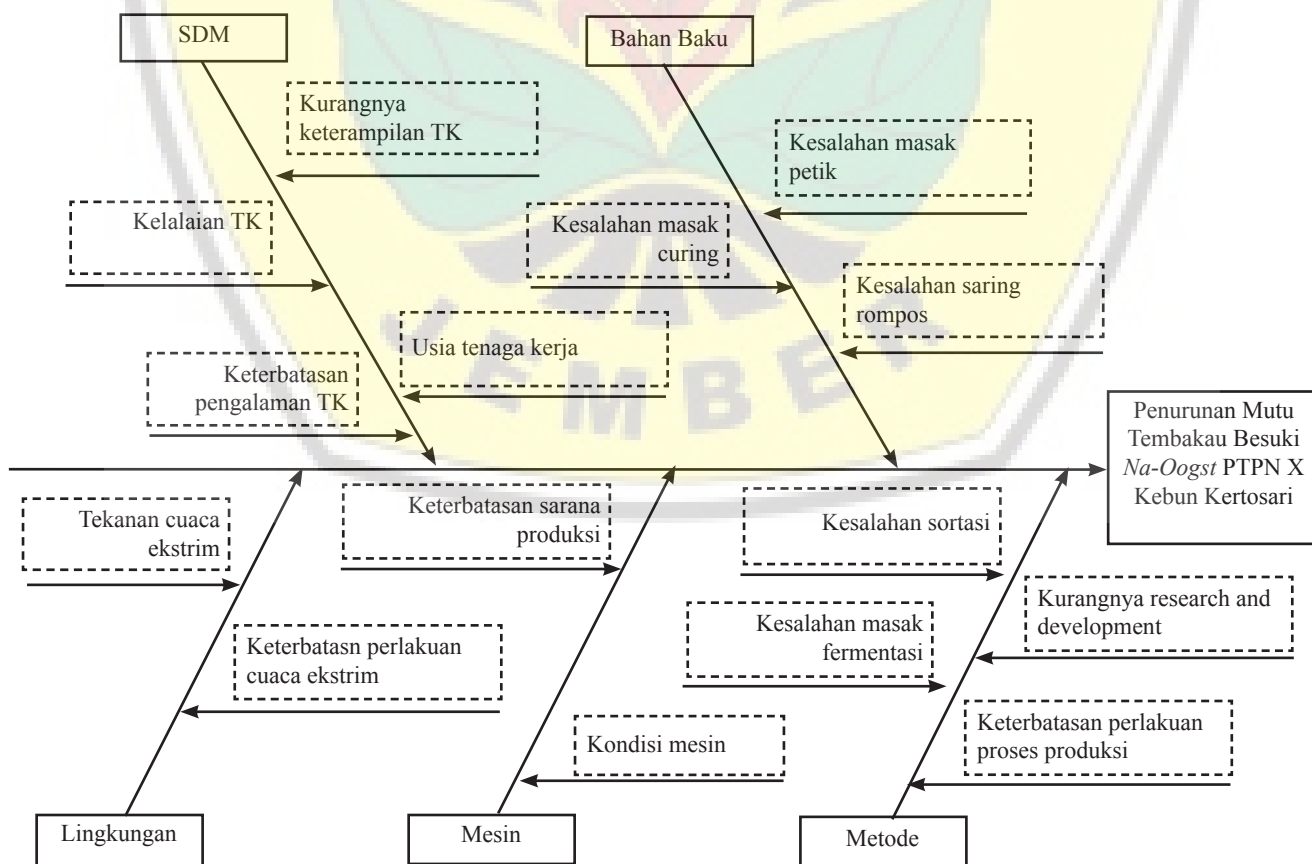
SDM

Bahan Baku

Kurangnya keterampilan TK

Kesalahan masak petik

Kelalaian TK

Kesalahan masak curing

Kesalahan saring rompos

Usia tenaga kerja

Keterbatasan pengalaman TK

Penurunan Mutu Tembakau Besuki *Na-Oogst* PTPN X Kebun Kertosari

Tekanan cuaca ekstrim

Keterbatasan sarana produksi

Kesalahan sortasi

Kurangnya research and development

Kesalahan masak fermentasi

Keterbatasn perlakuan cuaca ekstrim

Kondisi mesin

Keterbatasan perlakuan proses produksi

Lingkungan

Mesin

Metode